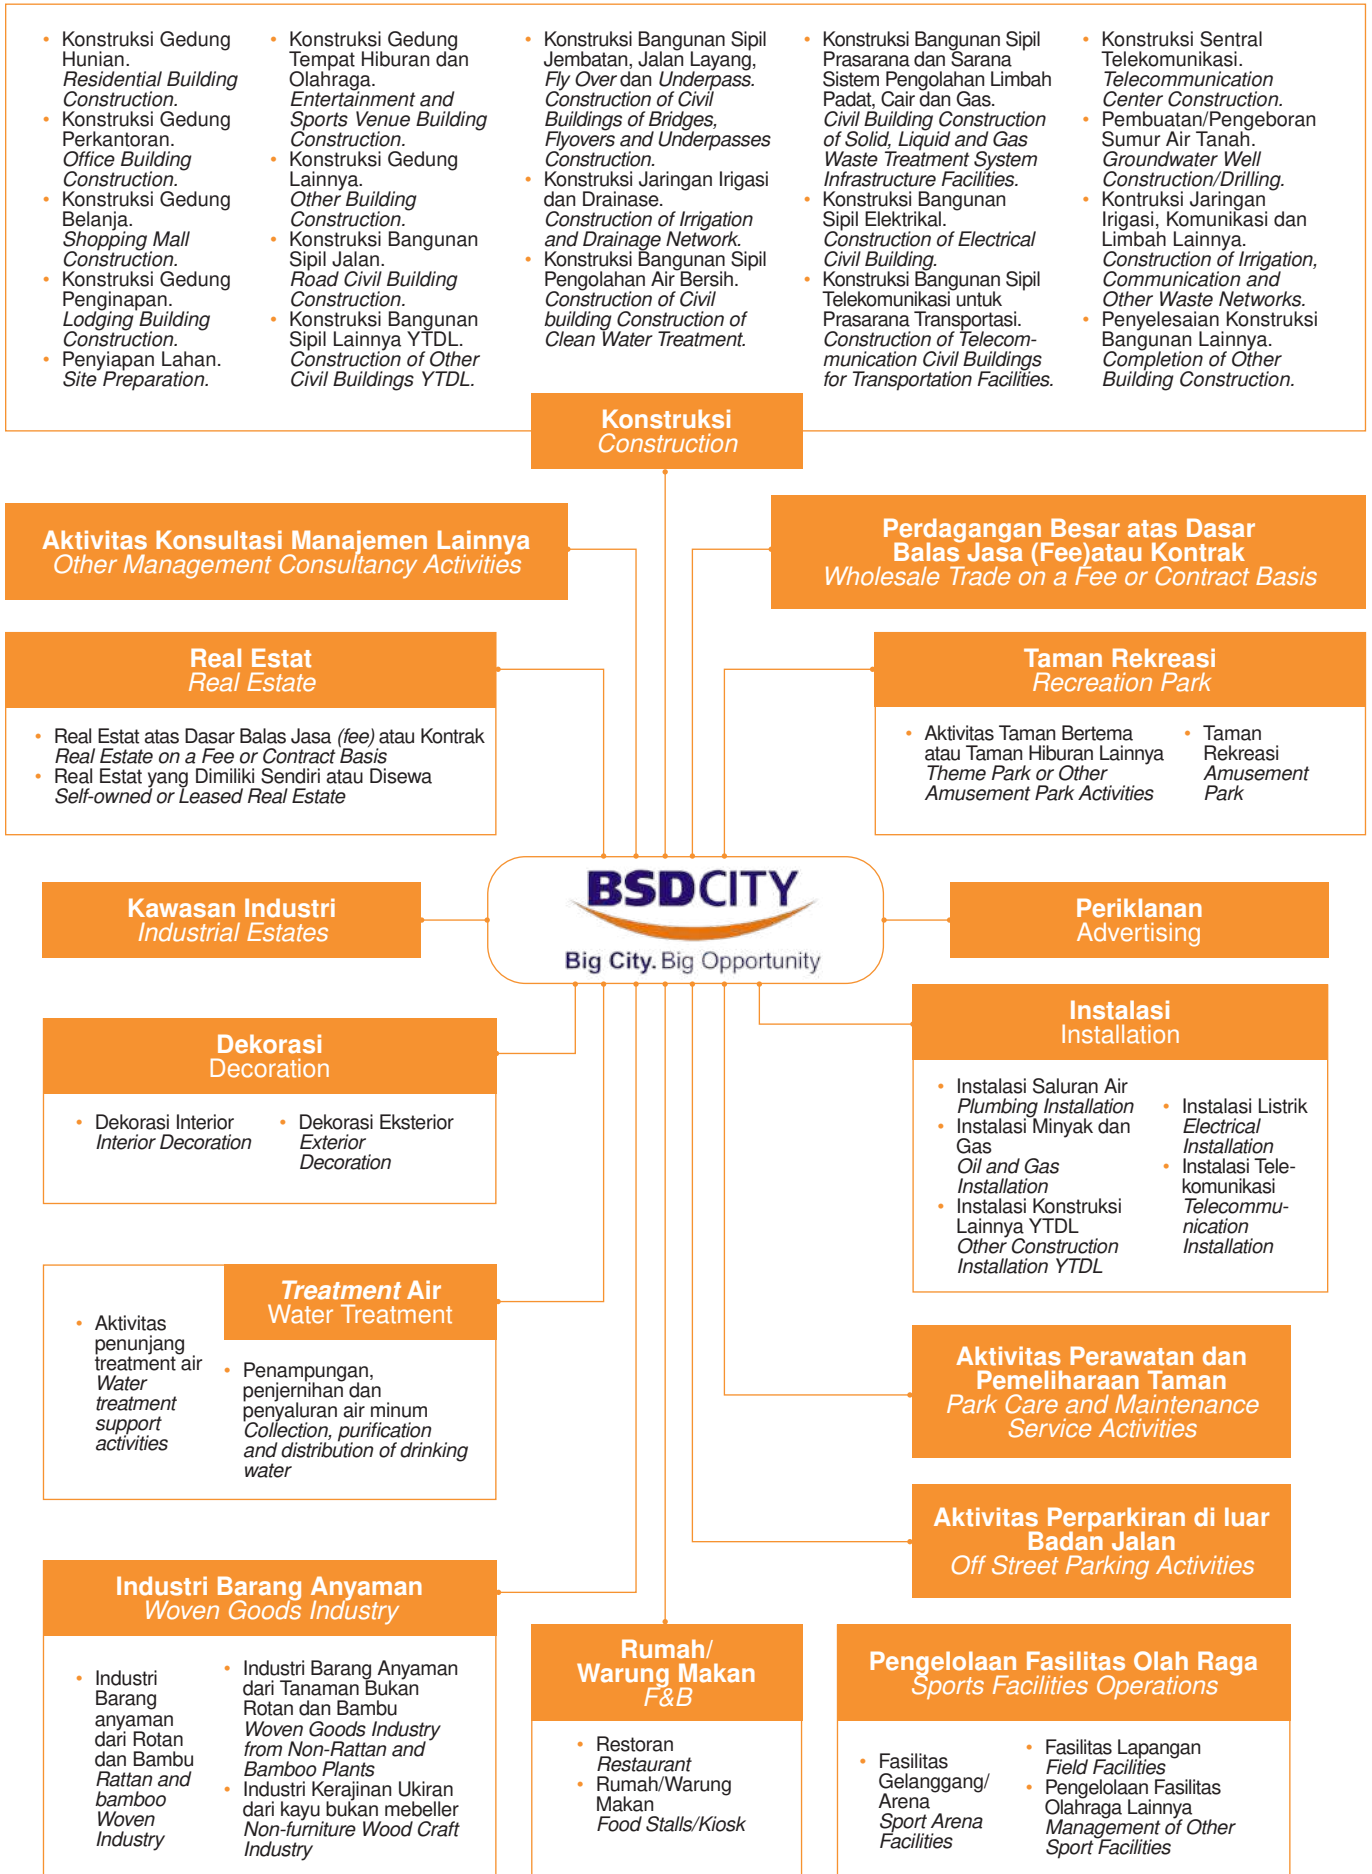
• Konstruksi Gedung Hunian.
*Residential Building Construction.*
• Konstruksi Gedung Perkantoran.
*Office Building Construction.*
• Konstruksi Gedung Belanja.
*Shopping Mall Construction.*
• Konstruksi Gedung Penginapan.
*Lodging Building Construction.*
• Penyiapan Lahan.
*Site Preparation.*

• Konstruksi Gedung Tempat Hiburan dan Olahraga.
*Entertainment and Sports Venue Building Construction.*
• Konstruksi Gedung Lainnya.
*Other Building Construction.*
• Konstruksi Bangunan Sipil Jalan.
*Road Civil Building Construction.*
• Konstruksi Bangunan Sipil Lainnya YTDL.
*Construction of Other Civil Buildings YTDL.*

• Konstruksi Bangunan Sipil Jembatan, Jalan Layang, *Fly Over* dan *Underpass.*
*Construction of Civil Buildings of Bridges, Flyovers and Underpasses Construction.*
• Konstruksi Jaringan Irigasi dan Drainase.
*Construction of Irrigation and Drainage Network.*
• Konstruksi Bangunan Sipil Pengolahan Air Bersih.
*Construction of Civil building Construction of Clean Water Treatment.*

• Konstruksi Bangunan Sipil Prasarana dan Sarana Sistem Pengolahan Limbah Padat, Cair dan Gas.
*Civil Building Construction of Solid, Liquid and Gas Waste Treatment System Infrastructure Facilities.*
• Konstruksi Bangunan Sipil Elektrikal.
*Construction of Electrical Civil Building.*
• Konstruksi Bangunan Sipil Telekomunikasi untuk Prasarana Transportasi.
*Construction of Telecommunication Civil Buildings for Transportation Facilities.*

• Konstruksi Sentral Telekomunikasi.
*Telecommunication Center Construction.*
• Pembuatan/Pengeboran Sumur Air Tanah.
*Groundwater Well Construction/Drilling.*
• Kontruksi Jaringan Irigasi, Komunikasi dan Limbah Lainnya.
*Construction of Irrigation, Communication and Other Waste Networks.*
• Penyelesaian Konstruksi Bangunan Lainnya.
*Completion of Other Building Construction.*

Konstruksi
*Construction*

Aktivitas Konsultasi Manajemen Lainnya
*Other Management Consultancy Activities*

Perdagangan Besar atas Dasar Balas Jasa (Fee)atau Kontrak
*Wholesale Trade on a Fee or Contract Basis*

Real Estat
*Real Estate*
• Real Estat atas Dasar Balas Jasa *(fee)* atau Kontrak
*Real Estate on a Fee or Contract Basis*
• Real Estat yang Dimiliki Sendiri atau Disewa
*Self-owned or Leased Real Estate*

Taman Rekreasi
*Recreation Park*
• Aktivitas Taman Bertema atau Taman Hiburan Lainnya
*Theme Park or Other Amusement Park Activities*
• Taman Rekreasi
*Amusement Park*

Kawasan Industri
*Industrial Estates*

BSDCITY
Big City. Big Opportunity

Periklanan
Advertising

Instalasi
Installation
• Instalasi Saluran Air
*Plumbing Installation*
• Instalasi Minyak dan Gas
*Oil and Gas Installation*
• Instalasi Konstruksi Lainnya YTDL
*Other Construction Installation YTDL*
• Instalasi Listrik
*Electrical Installation*
• Instalasi Telekomunikasi
*Telecommunication Installation*

Dekorasi
Decoration
• Dekorasi Interior
*Interior Decoration*
• Dekorasi Eksterior
*Exterior Decoration*

*Treatment* Air
Water Treatment
• Aktivitas penunjang treatment air
*Water treatment support activities*
• Penampungan, penjernihan dan penyaluran air minum
*Collection, purification and distribution of drinking water*

Aktivitas Perawatan dan Pemeliharaan Taman
*Park Care and Maintenance Service Activities*

Aktivitas Perparkiran di luar Badan Jalan
*Off Street Parking Activities*

Industri Barang Anyaman
*Woven Goods Industry*
• Industri Barang anyaman dari Rotan dan Bambu
*Rattan and bamboo Woven Industry*
• Industri Barang Anyaman dari Tanaman Bukan Rotan dan Bambu
*Woven Goods Industry from Non-Rattan and Bamboo Plants*
• Industri Kerajinan Ukiran dari kayu bukan mebeller
*Non-furniture Wood Craft Industry*

Rumah/ Warung Makan
*F&B*
• Restoran
*Restaurant*
• Rumah/Warung Makan
*Food Stalls/Kiosk*

Pengelolaan Fasilitas Olah Raga
*Sports Facilities Operations*
• Fasilitas Gelanggang/ Arena
*Sport Arena Facilities*
• Fasilitas Lapangan
*Field Facilities*
• Pengelolaan Fasilitas Olahraga Lainnya
*Management of Other Sport Facilities*